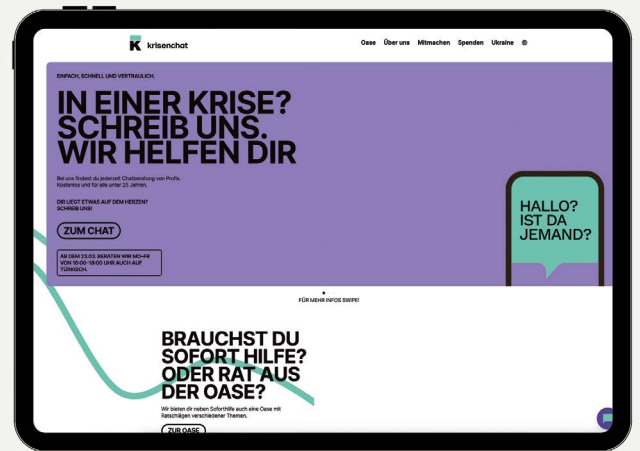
K krisenchat

Oase Über uns Mitmachen Spenden Ukraine

EINFACH, SCHNELL UND VERTRAULICH.

IN EINER KRISE? SCHREIB UNS. WIR HELFEN DIR

Bei uns findest du jederzeit Chatberatung von Profis. Kostenlos und für alle unter 25 Jahren.

DIR LIEGT ETWAS AUF DEM HERZEN? SCHREIB UNS!

ZUM CHAT

AB DEM 23.03. BERATEN WIR MO-FR VON 16:00-18:00 UHR AUCH AUF TÜRKISCH.

HALLO? IST DA JEMAND?

FÜR MEHR INFOS SWIPE!

BRAUCHST DU SOFORT HILFE? ODER RAT AUS DER OASE?

Wir bieten dir neben Soforthilfe auch eine Oase mit Ratschlägen verschiedener Themen.

ZUR OASE